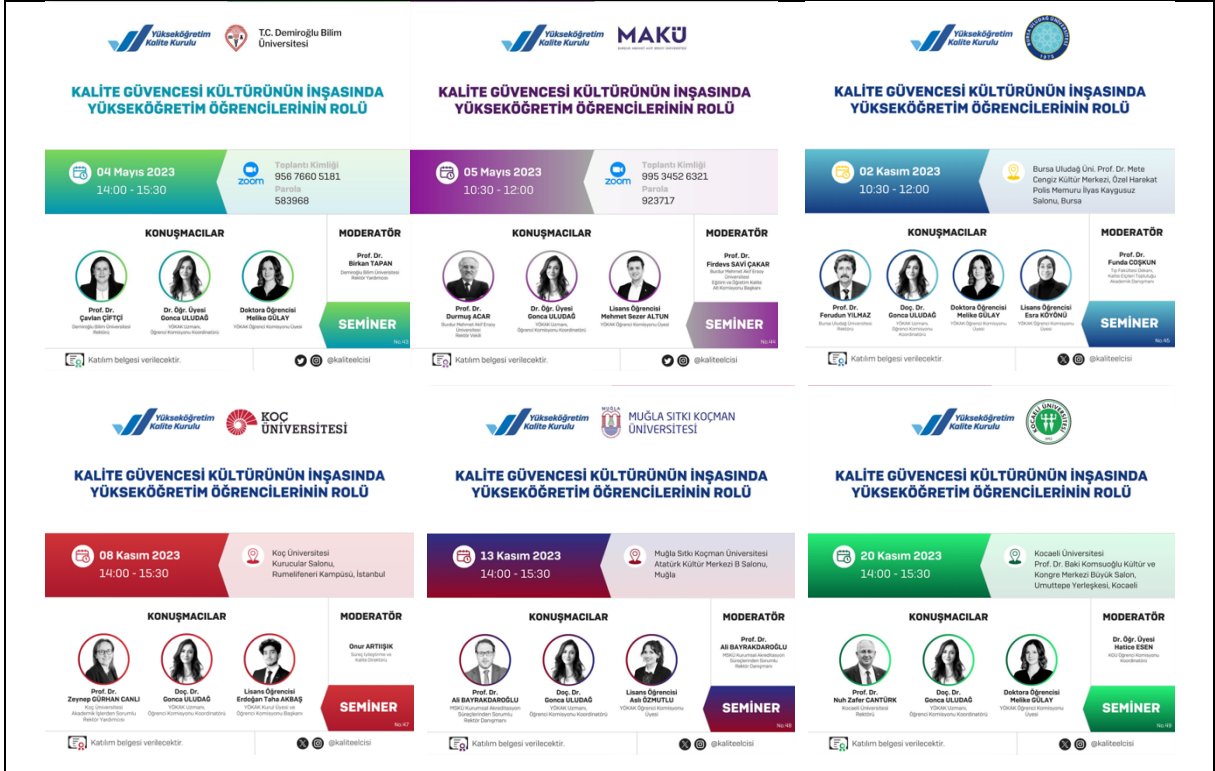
Yükseköğretim Kalite Kurulu

T.C. Demiroğlu Bilim Üniversitesi

KALİTE GÜVENCESİ KÜLTÜRÜNÜN İNŞASINDA YÜKSEKÖĞRETİM ÖĞRENCİLERİNİN ROLÜ

04 Mayıs 2023
14:00 - 15:30

zoom
Toplantı Kimliği
956 7660 5181
Parola
583968

KONUŞMACILAR

Prof. Dr. Çavlan ÇİFTÇİ
Demiroğlu Bilim Üniversitesi Rektörü

Dr. Öğr. Üyesi Gonca ULUDAĞ
YÖKAK Uzmanı, Öğrenci Komisyonu Koordinatörü

Doktora Öğrencisi Melike GÜLAY
YÖKAK Öğrenci Komisyonu Üyesi

MODERATÖR

Prof. Dr. Birkan TAPAN
Demiroğlu Bilim Üniversitesi Rektör Yardımcısı

SEMİNER
No.43

Katılım belgesi verilecektir.

@kaliteelcisi

Yükseköğretim Kalite Kurulu

MAKÜ
BURDUR MEHMET AKİF ERSOY ÜNİVERSİTESİ

KALİTE GÜVENCESİ KÜLTÜRÜNÜN İNŞASINDA YÜKSEKÖĞRETİM ÖĞRENCİLERİNİN ROLÜ

05 Mayıs 2023
10:30 - 12:00

zoom
Toplantı Kimliği
995 3452 6321
Parola
923717

KONUŞMACILAR

Prof. Dr. Durmuş ACAR
Burdur Mehmet Akif Ersoy Üniversitesi Rektör Vekili

Dr. Öğr. Üyesi Gonca ULUDAĞ
YÖKAK Uzmanı, Öğrenci Komisyonu Koordinatörü

Lisans Öğrencisi Mehmet Sezer ALTUN
YÖKAK Öğrenci Komisyonu Üyesi

MODERATÖR

Prof. Dr. Firdevs SAVİ ÇAKAR
Burdur Mehmet Akif Ersoy Üniversitesi Eğitim ve Öğretim Kalite Alt Komisyonu Başkanı

SEMİNER
No.44

Katılım belgesi verilecektir.

@kaliteelcisi

Yükseköğretim Kalite Kurulu

BURSA ULUDAĞ ÜNİVERSİTESİ 1975

KALİTE GÜVENCESİ KÜLTÜRÜNÜN İNŞASINDA YÜKSEKÖĞRETİM ÖĞRENCİLERİNİN ROLÜ

02 Kasım 2023
10:30 - 12:00

Bursa Uludağ Üni. Prof. Dr. Mete Cengiz Kültür Merkezi, Özel Harekat Polis Memuru İlyas Kaygusuz Salonu, Bursa

KONUŞMACILAR

Prof. Dr. Ferudun YILMAZ
Bursa Uludağ Üniversitesi Rektörü

Doç. Dr. Gonca ULUDAĞ
YÖKAK Uzmanı, Öğrenci Komisyonu Koordinatörü

Doktora Öğrencisi Melike GÜLAY
YÖKAK Öğrenci Komisyonu Üyesi

Lisans Öğrencisi Esra KÖYÖNÜ
YÖKAK Öğrenci Komisyonu Üyesi

MODERATÖR

Prof. Dr. Funda COŞKUN
Tıp Fakültesi Dekanı, Kalite Elçileri Topluluğu Akademik Danışmanı

SEMİNER
No.45

Katılım belgesi verilecektir.

@kaliteelcisi

Yükseköğretim Kalite Kurulu

KOÇ ÜNİVERSİTESİ

KALİTE GÜVENCESİ KÜLTÜRÜNÜN İNŞASINDA YÜKSEKÖĞRETİM ÖĞRENCİLERİNİN ROLÜ

08 Kasım 2023
14:00 - 15:30

Koç Üniversitesi Kurucular Salonu, Rumelifeneri Kampüsü, İstanbul

KONUŞMACILAR

Prof. Dr. Zeynep GÜRHAN CANLI
Koç Üniversitesi Akademik İşlerden Sorumlu Rektör Yardımcısı

Doç. Dr. Gonca ULUDAĞ
YÖKAK Uzmanı, Öğrenci Komisyonu Koordinatörü

Lisans Öğrencisi Erdoğan Taha AKBAŞ
YÖKAK Kurul Üyesi ve Öğrenci Komisyonu Başkanı

MODERATÖR

Onur ARTIIŞIK
Süreç İyileştirme ve Kalite Direktörü

SEMİNER
No.47

Katılım belgesi verilecektir.

@kaliteelcisi

Yükseköğretim Kalite Kurulu

MUĞLA SITKI KOÇMAN ÜNİVERSİTESİ

KALİTE GÜVENCESİ KÜLTÜRÜNÜN İNŞASINDA YÜKSEKÖĞRETİM ÖĞRENCİLERİNİN ROLÜ

13 Kasım 2023
14:00 - 15:30

Muğla Sıtkı Koçman Üniversitesi Atatürk Kültür Merkezi B Salonu, Muğla

KONUŞMACILAR

Prof. Dr. Ali BAYRAKDAROĞLU
MSKÜ Kurumsal Akreditasyon Süreçlerinden Sorumlu Rektör Danışmanı

Doç. Dr. Gonca ULUDAĞ
YÖKAK Uzmanı, Öğrenci Komisyonu Koordinatörü

Lisans Öğrencisi Aslı ÖZMUTLU
YÖKAK Öğrenci Komisyonu Üyesi

MODERATÖR

Prof. Dr. Ali BAYRAKDAROĞLU
MSKÜ Kurumsal Akreditasyon Süreçlerinden Sorumlu Rektör Danışmanı

SEMİNER
No.48

Katılım belgesi verilecektir.

@kaliteelcisi

Yükseköğretim Kalite Kurulu

KOCAELİ ÜNİVERSİTESİ

KALİTE GÜVENCESİ KÜLTÜRÜNÜN İNŞASINDA YÜKSEKÖĞRETİM ÖĞRENCİLERİNİN ROLÜ

20 Kasım 2023
14:00 - 15:30

Kocaeli Üniversitesi Prof. Dr. Baki Komsuoğlu Kültür ve Kongre Merkezi Büyük Salon, Umuttepe Yerleşkesi, Kocaeli

KONUŞMACILAR

Prof. Dr. Nuh Zafer CANTÜRK
Kocaeli Üniversitesi Rektörü

Doç. Dr. Gonca ULUDAĞ
YÖKAK Uzmanı, Öğrenci Komisyonu Koordinatörü

Doktora Öğrencisi Melike GÜLAY
YÖKAK Öğrenci Komisyonu Üyesi

MODERATÖR

Dr. Öğr. Üyesi Hatice ESEN
KOÜ Öğrenci Komisyonu Koordinatörü

SEMİNER
No.49

Katılım belgesi verilecektir.

@kaliteelcisi